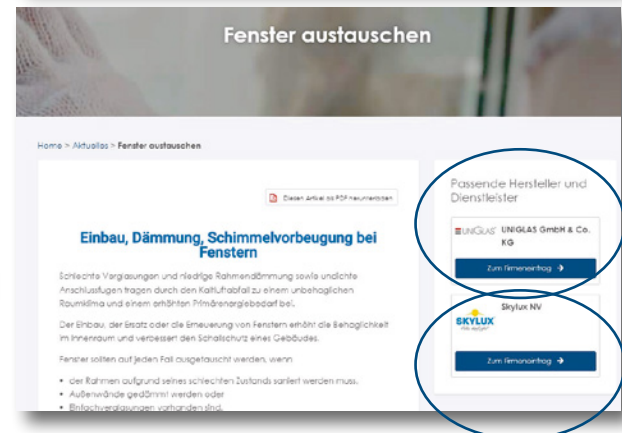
Fenster austauschen

Home > Aktuelles > Fenster austauschen

Diesen Artikel als PDF herunterladen

Einbau, Dämmung, Schimmelvorbeugung bei Fenstern

Schlechte Verglasungen und niedrige Rahmendämmung sowie undichte Anschlussfugen tragen durch den Kaltluftabfall zu einem unbehaglichen Raumklima und einem erhöhten Primärenergiebedarf bei.

Der Einbau, der Ersatz oder die Erneuerung von Fenstern erhöht die Behaglichkeit im Innenraum und verbessert den Schallschutz eines Gebäudes.

Fenster sollten auf jeden Fall ausgetauscht werden, wenn

- der Rahmen aufgrund seines schlechten Zustands saniert werden muss.
- Außenwände gedämmt werden oder
- Einfachverglasungen vorhanden sind.

Passende Hersteller und Dienstleister

UNIGLAS UNIGLAS GmbH & Co. KG

Zum Firmeneintrag →

SKYLUX Skylux NV

Zum Firmeneintrag →